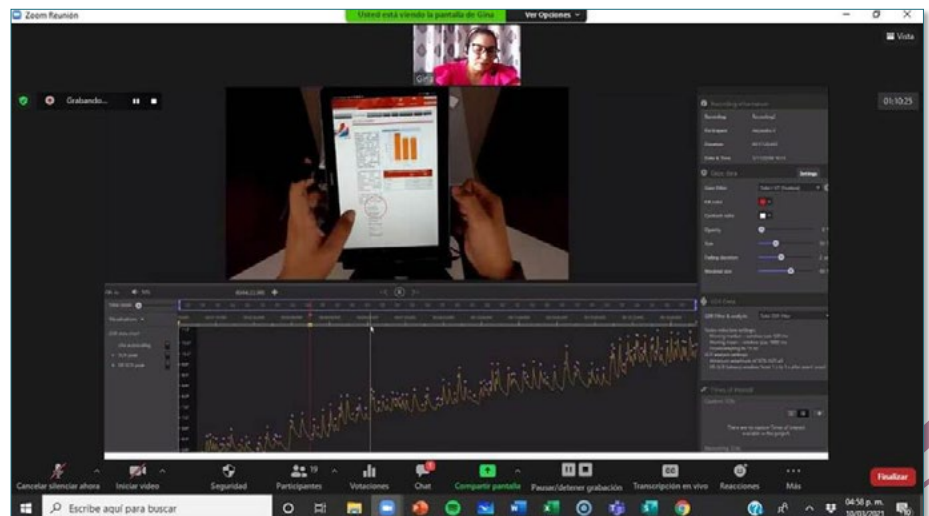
Zoom Reunión

Usted está viendo la pantalla de Gina

Ver Opciones

Vista

Gina

Grabando...

01:10:25

Cancelar silenciar ahora

Iniciar video

Seguridad

Participantes 19

Votaciones

Chat

Compartir pantalla

Pausar/detener grabación

Transcripción en vivo

Reacciones

Más

Finalizar

Escribe aquí para buscar

04:58 p. m.

10/03/2021